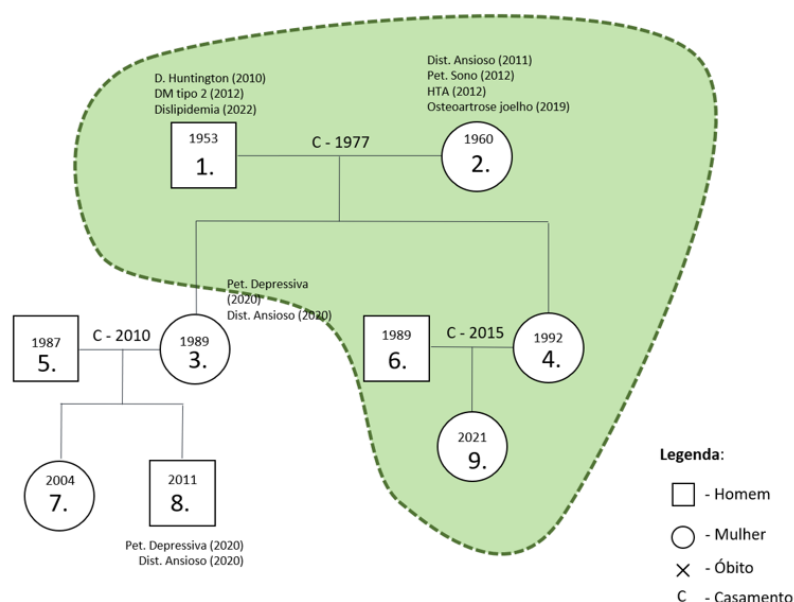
D. Huntington (2010)
DM tipo 2 (2012)
Dislipidemia (2022)

1953
1.

C - 1977

Dist. Ansioso (2011)
Pet. Sono (2012)
HTA (2012)
Osteoartrose joelho (2019)

1960
2.

Pet. Depressiva (2020)
Dist. Ansioso (2020)

1987
5.

C - 2010

1989
3.

1989
6.

C - 2015

1992
4.

2021
9.

2004
7.

2011
8.

Pet. Depressiva (2020)
Dist. Ansioso (2020)

Legenda:
- Homem
- Mulher
- Óbito
C - Casamento